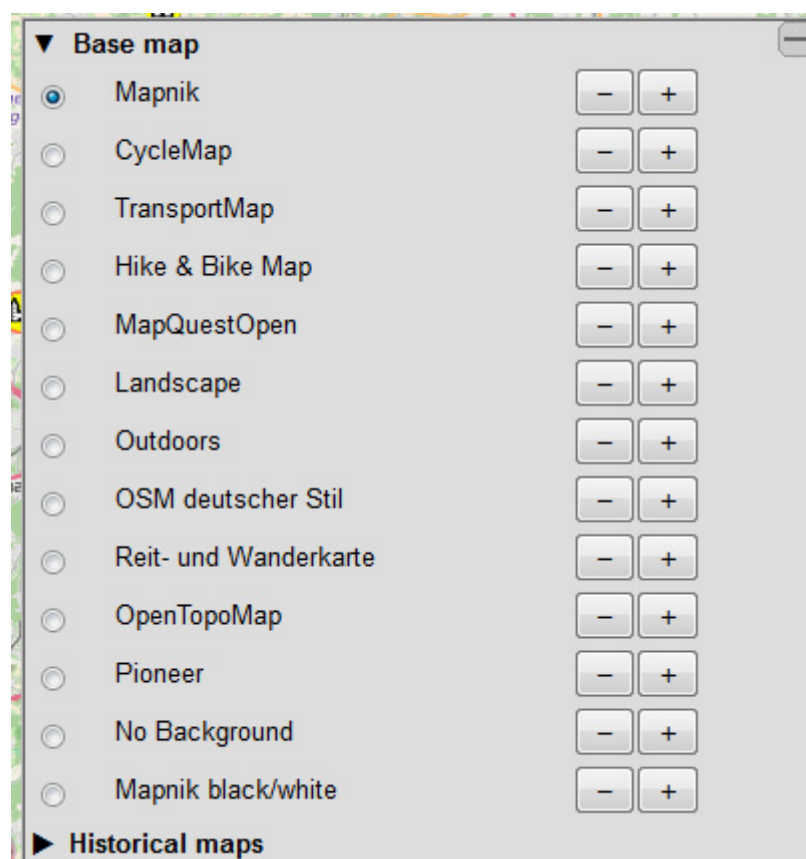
▼ Base map

Mapnik − +
CycleMap − +
TransportMap − +
Hike & Bike Map − +
MapQuestOpen − +
Landscape − +
Outdoors − +
OSM deutscher Stil − +
Reit- und Wanderkarte − +
OpenTopoMap − +
Pioneer − +
No Background − +
Mapnik black/white − +

▶ Historical maps